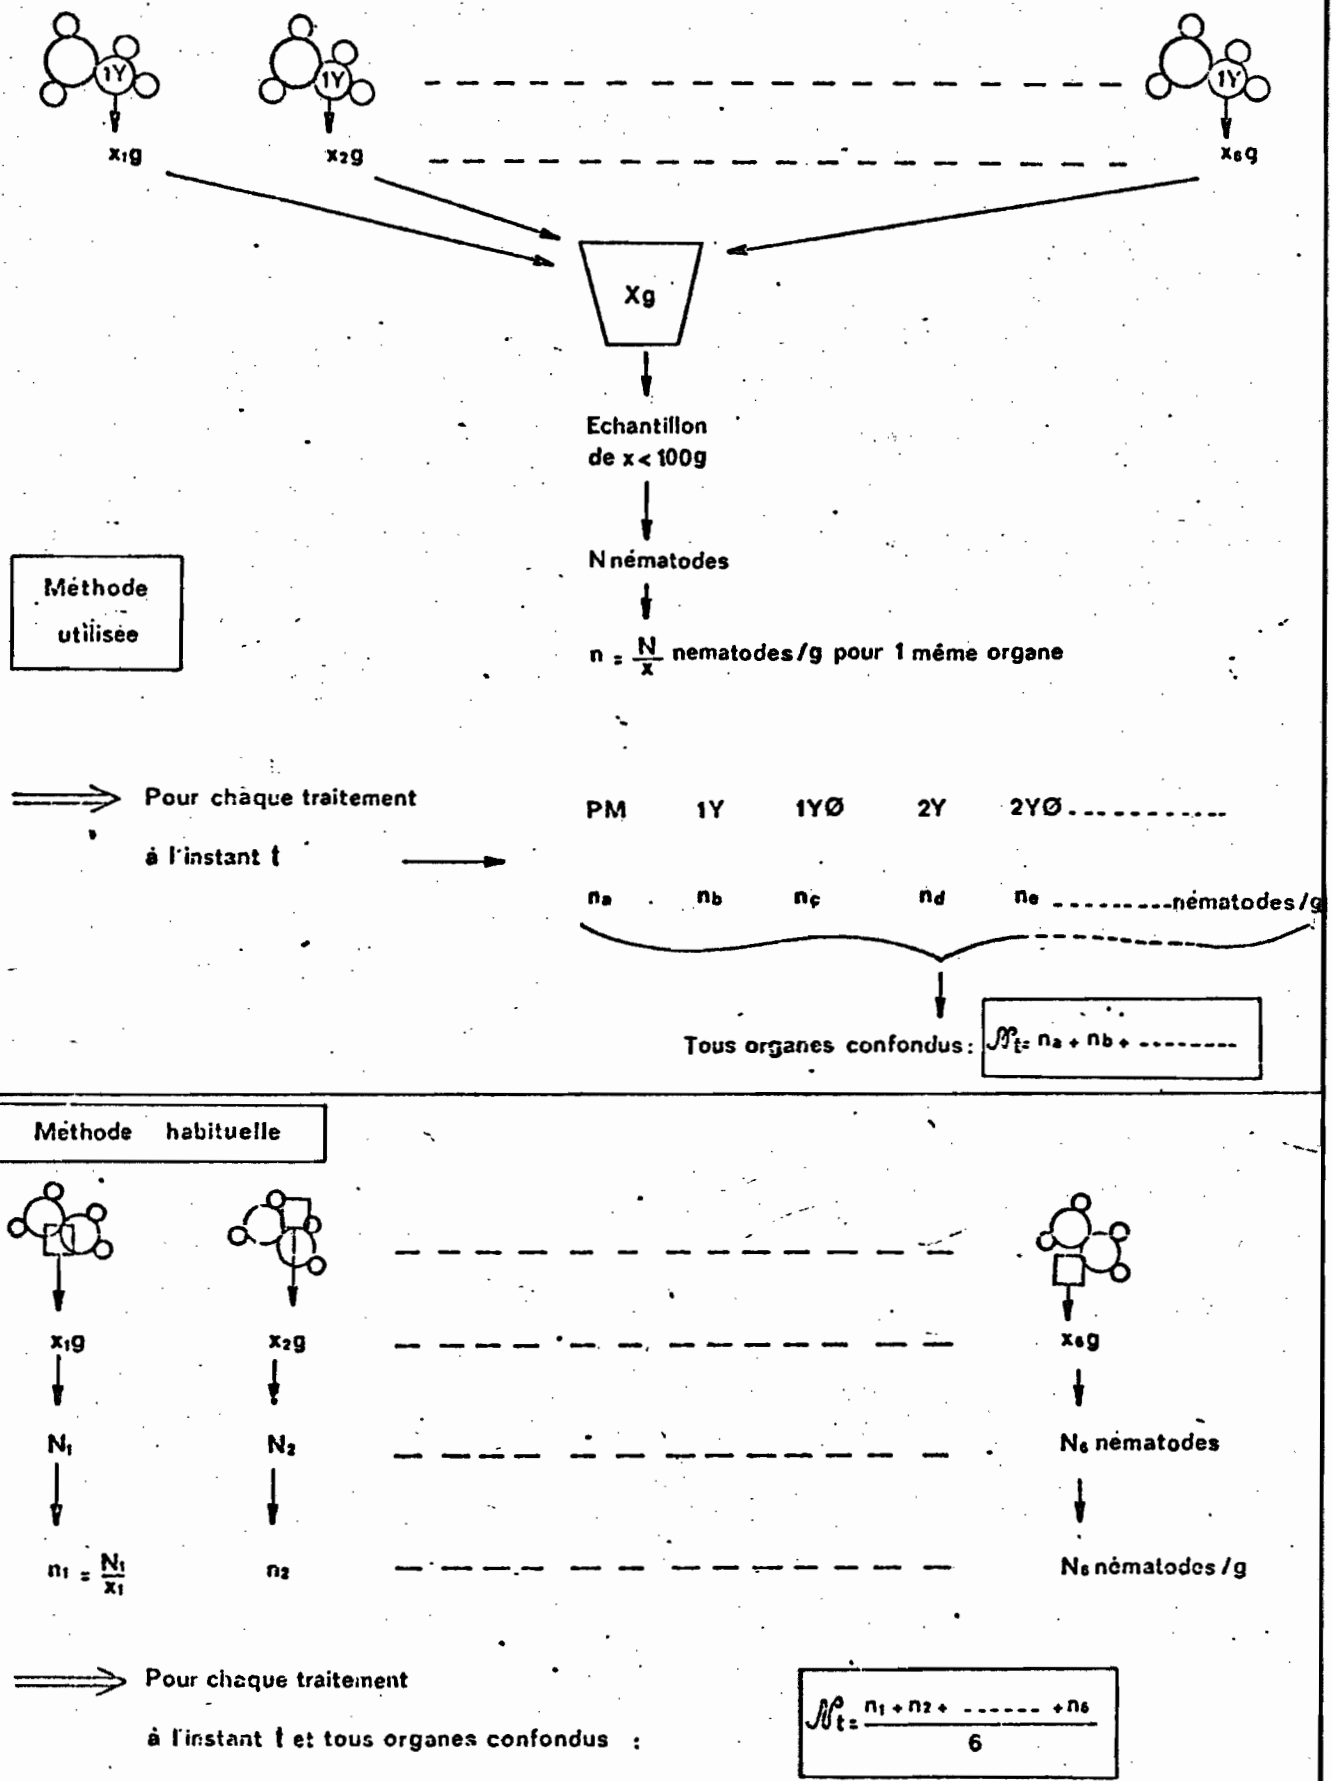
1Y 1Y 1Y

$x_1$g $x_2$g $x_6$g

Xg

Echantillon de x < 100g

N nématodes

Méthode utilisée

n = $\frac{N}{x}$ nematodes/g pour 1 même organe

Pour chaque traitement à l'instant t

PM 1Y 1YØ 2Y 2YØ

$n_a$ $n_b$ $n_c$ $n_d$ $n_e$ nématodes/g

Tous organes confondus : $\mathcal{N}_t = n_a + n_b + \text{--------}$

Méthode habituelle

$x_1$g $x_2$g $x_6$g

$N_1$ $N_2$ $N_6$ nematodes

$n_1 = \frac{N_1}{x_1}$ $n_2$ $N_6$ nématodes/g

Pour chaque traitement à l'instant t et tous organes confondus :

$\mathcal{N}_t = \frac{n_1 + n_2 + \text{------} + n_6}{6}$